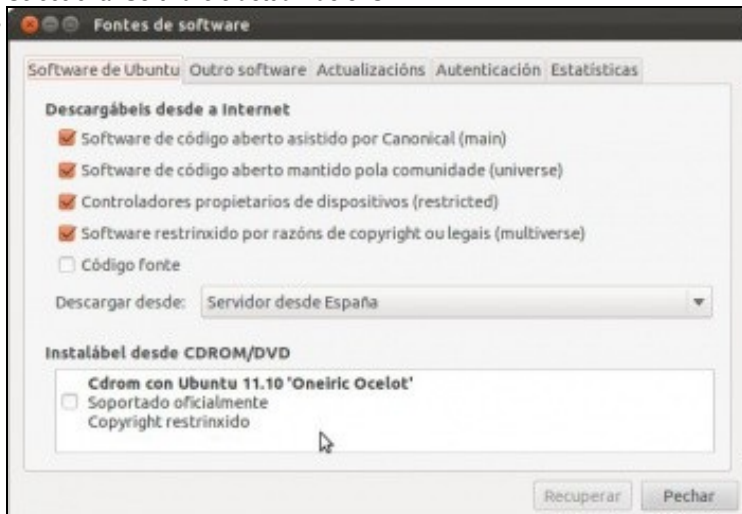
Fontes de software

Software de Ubuntu | Outro software | Actualizacións | Autenticación | Estatísticas

Descargábeis desde a Internet

Software de código aberto asistido por Canonical (main)

Software de código aberto mantido pola comunidade (universe)

Controladores propietarios de dispositivos (restricted)

Software restrinxido por razóns de copyright ou legais (multiverse)

Código fonte

Descargar desde: Servidor desde España

Instalábel desde CDROM/DVD

Cdrom con Ubuntu 11.10 'Oneiric Ocelot'
Soportado oficialmente
Copyright restrinxido

Recuperar | Pechar